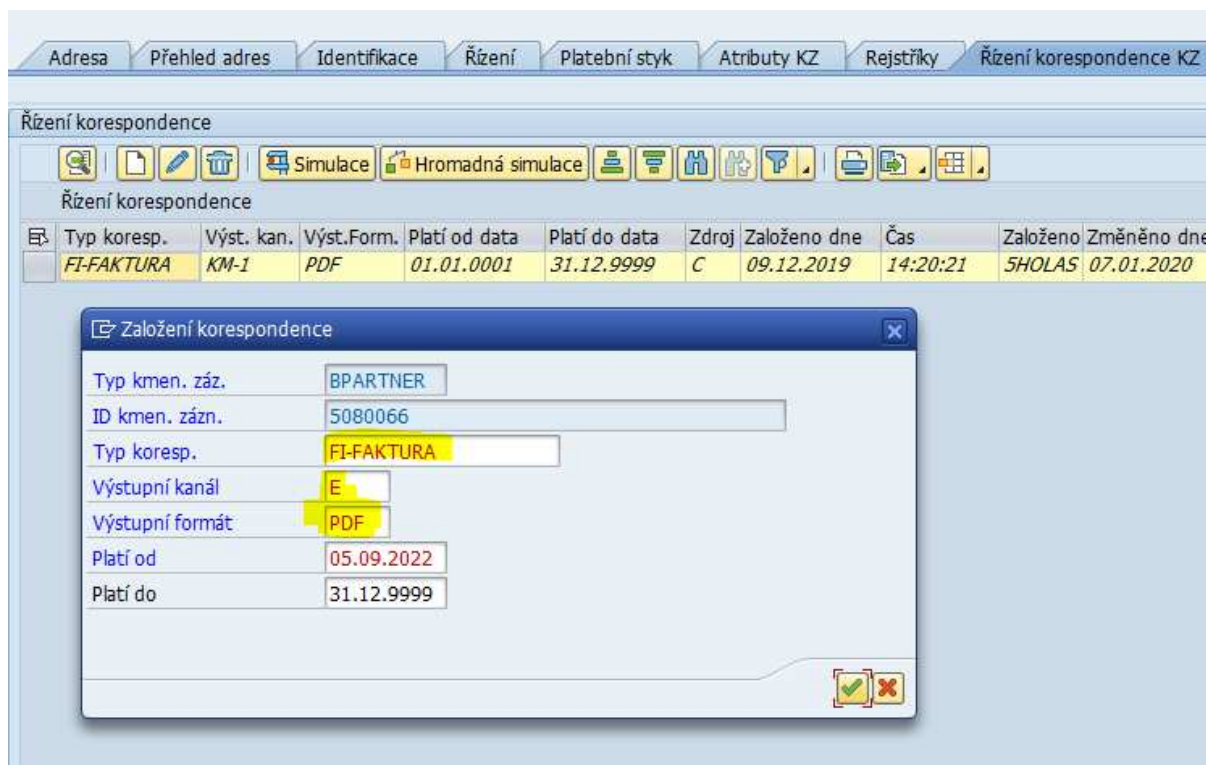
Adresa | Přehled adres | Identifikace | Řízení | Platební styk | Atributy KZ | Rejstříky | Řízení korespondence KZ

Řízení korespondence

Simulace | Hromadná simulace

Řízení korespondence

| Typ koresp. | Výst. kan. | Výst.Form. | Platí od data | Platí do data | Zdroj | Založeno dne | Čas | Založeno | Změněno dne |
|---|---|---|---|---|---|---|---|---|---|
| FI-FAKTURA | KM-1 | PDF | 01.01.0001 | 31.12.9999 | C | 09.12.2019 | 14:20:21 | 5HOLAS | 07.01.2020 |

Založení korespondence

Typ kmen. záz. BPARTNER
ID kmen. zázn. 5080066
Typ koresp. FI-FAKTURA
Výstupní kanál E
Výstupní formát PDF
Platí od 05.09.2022
Platí do 31.12.9999